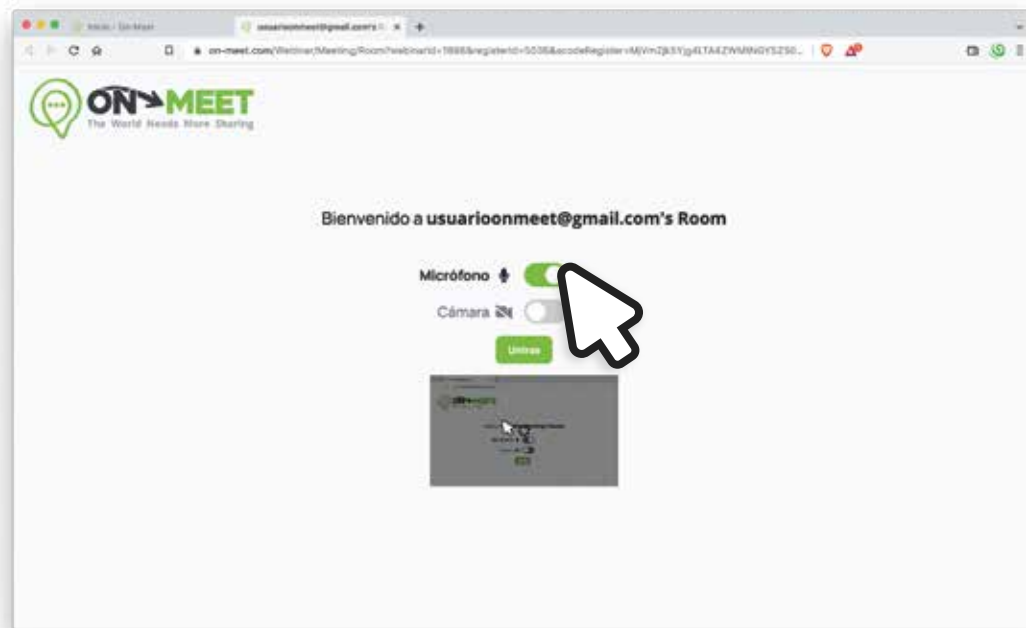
Inicio - On Meet
usuarioonmeet@gmail.com's
on-meet.com/Webinar/Meeting/Room?webinarId=1866&registerId=5036&acodeRegister=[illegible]

ON MEET
The World Needs More Sharing

Bienvenido a usuarioonmeet@gmail.com's Room

Micrófono
Cámara
Unirse